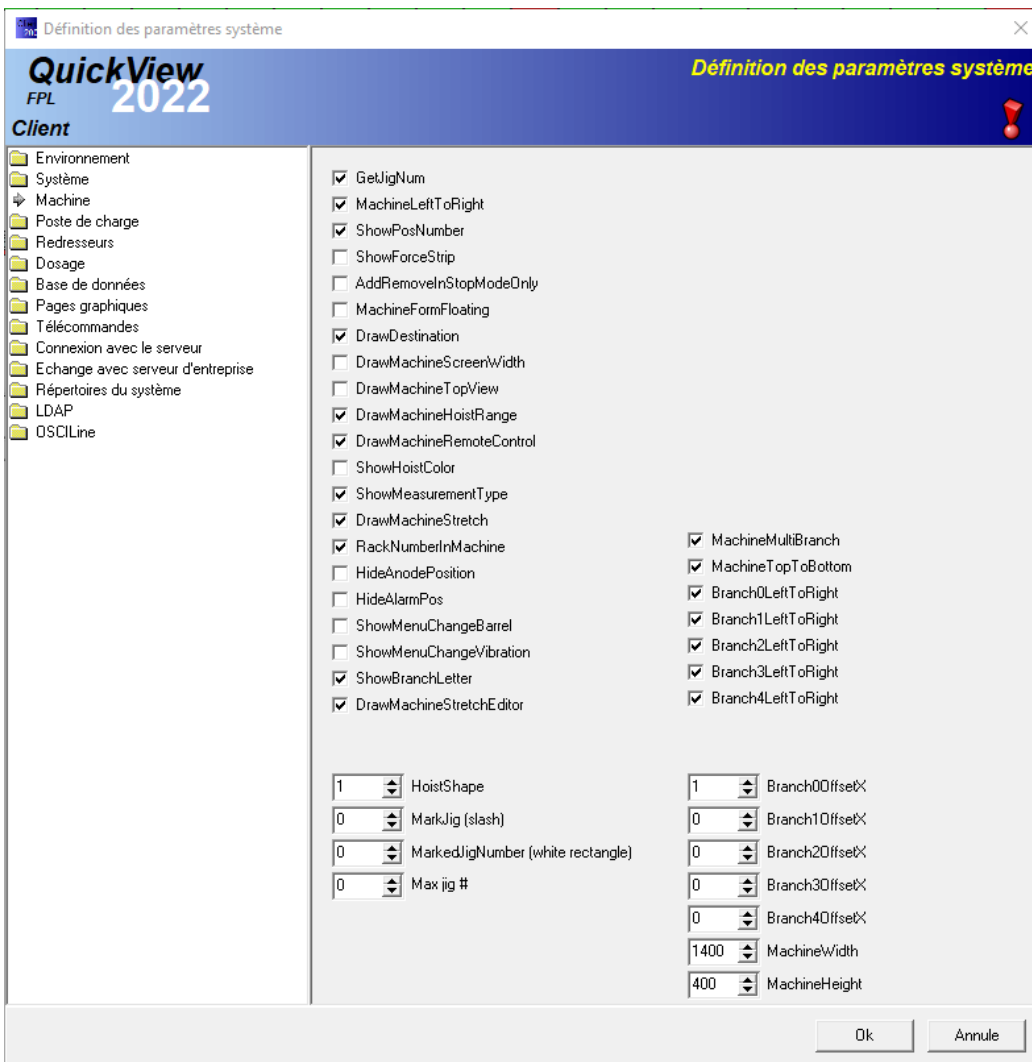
Définition des paramètres système

QuickView FPL 2022
Client

Définition des paramètres système

Environnement
Système
Machine
Poste de charge
Redresseurs
Dosage
Base de données
Pages graphiques
Télécommandes
Connexion avec le serveur
Echange avec serveur d'entreprise
Répertoires du système
LDAP
OSCILine

☑ GetJigNum
☑ MachineLeftToRight
☑ ShowPosNumber
☐ ShowForceStrip
☐ AddRemoveInStopModeOnly
☐ MachineFormFloating
☑ DrawDestination
☐ DrawMachineScreenWidth
☐ DrawMachineTopView
☑ DrawMachineHoistRange
☑ DrawMachineRemoteControl
☐ ShowHoistColor
☑ ShowMeasurementType
☑ DrawMachineStretch
☑ RackNumberInMachine
☐ HideAnodePosition
☐ HideAlarmPos
☐ ShowMenuChangeBarrel
☐ ShowMenuChangeVibration
☑ ShowBranchLetter
☑ DrawMachineStretchEditor

☑ MachineMultiBranch
☑ MachineTopToBottom
☑ Branch0LeftToRight
☑ Branch1LeftToRight
☑ Branch2LeftToRight
☑ Branch3LeftToRight
☑ Branch4LeftToRight

1 HoistShape
0 MarkJig (slash)
0 MarkedJigNumber (white rectangle)
0 Max jig #

1 Branch0OffsetX
0 Branch1OffsetX
0 Branch2OffsetX
0 Branch3OffsetX
0 Branch4OffsetX
1400 MachineWidth
400 MachineHeight

Ok
Annule